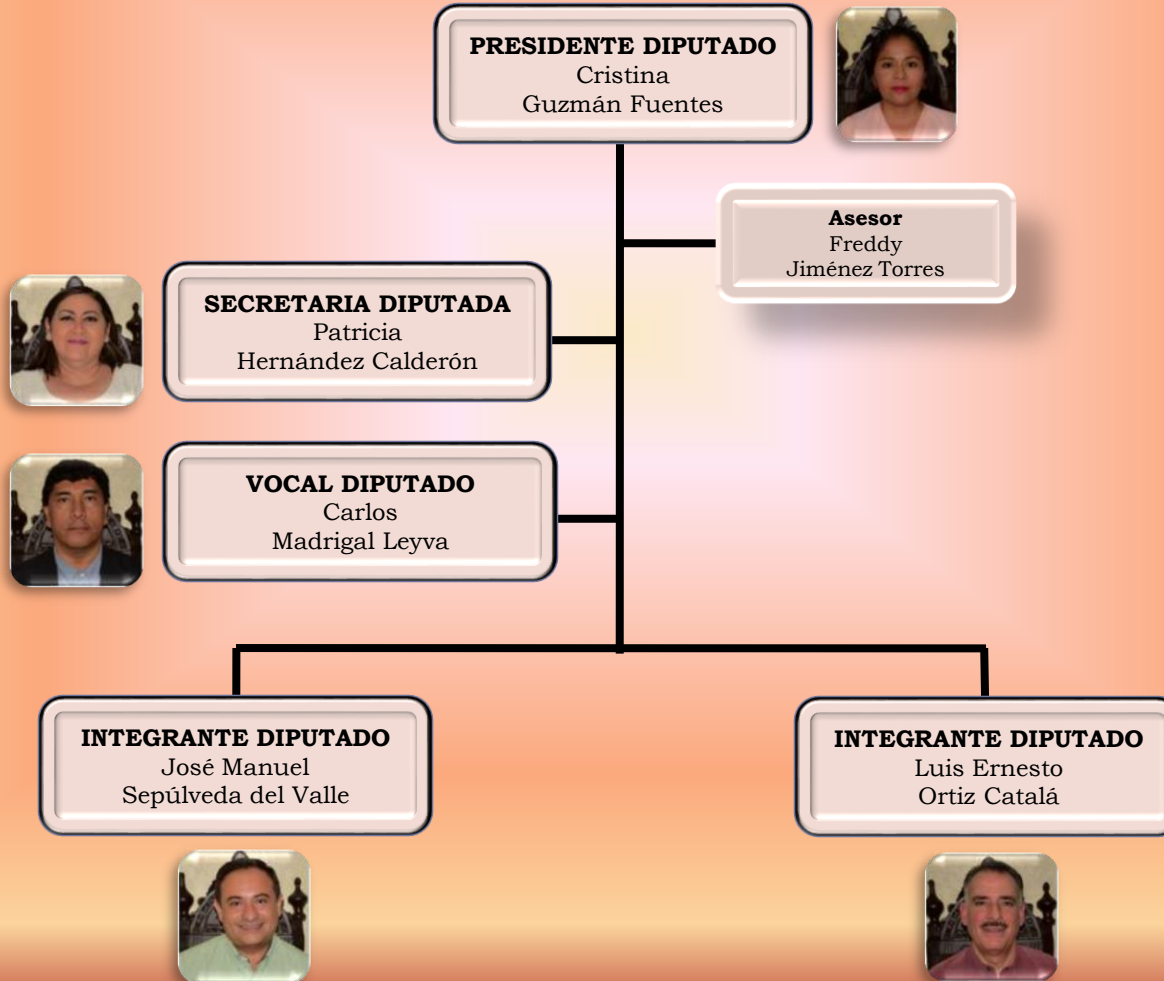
**PRESIDENTE DIPUTADO**
Cristina
Guzmán Fuentes

**Asesor**
Freddy
Jiménez Torres

**SECRETARIA DIPUTADA**
Patricia
Hernández Calderón

**VOCAL DIPUTADO**
Carlos
Madrigal Leyva

**INTEGRANTE DIPUTADO**
José Manuel
Sepúlveda del Valle

**INTEGRANTE DIPUTADO**
Luis Ernesto
Ortiz Catalá